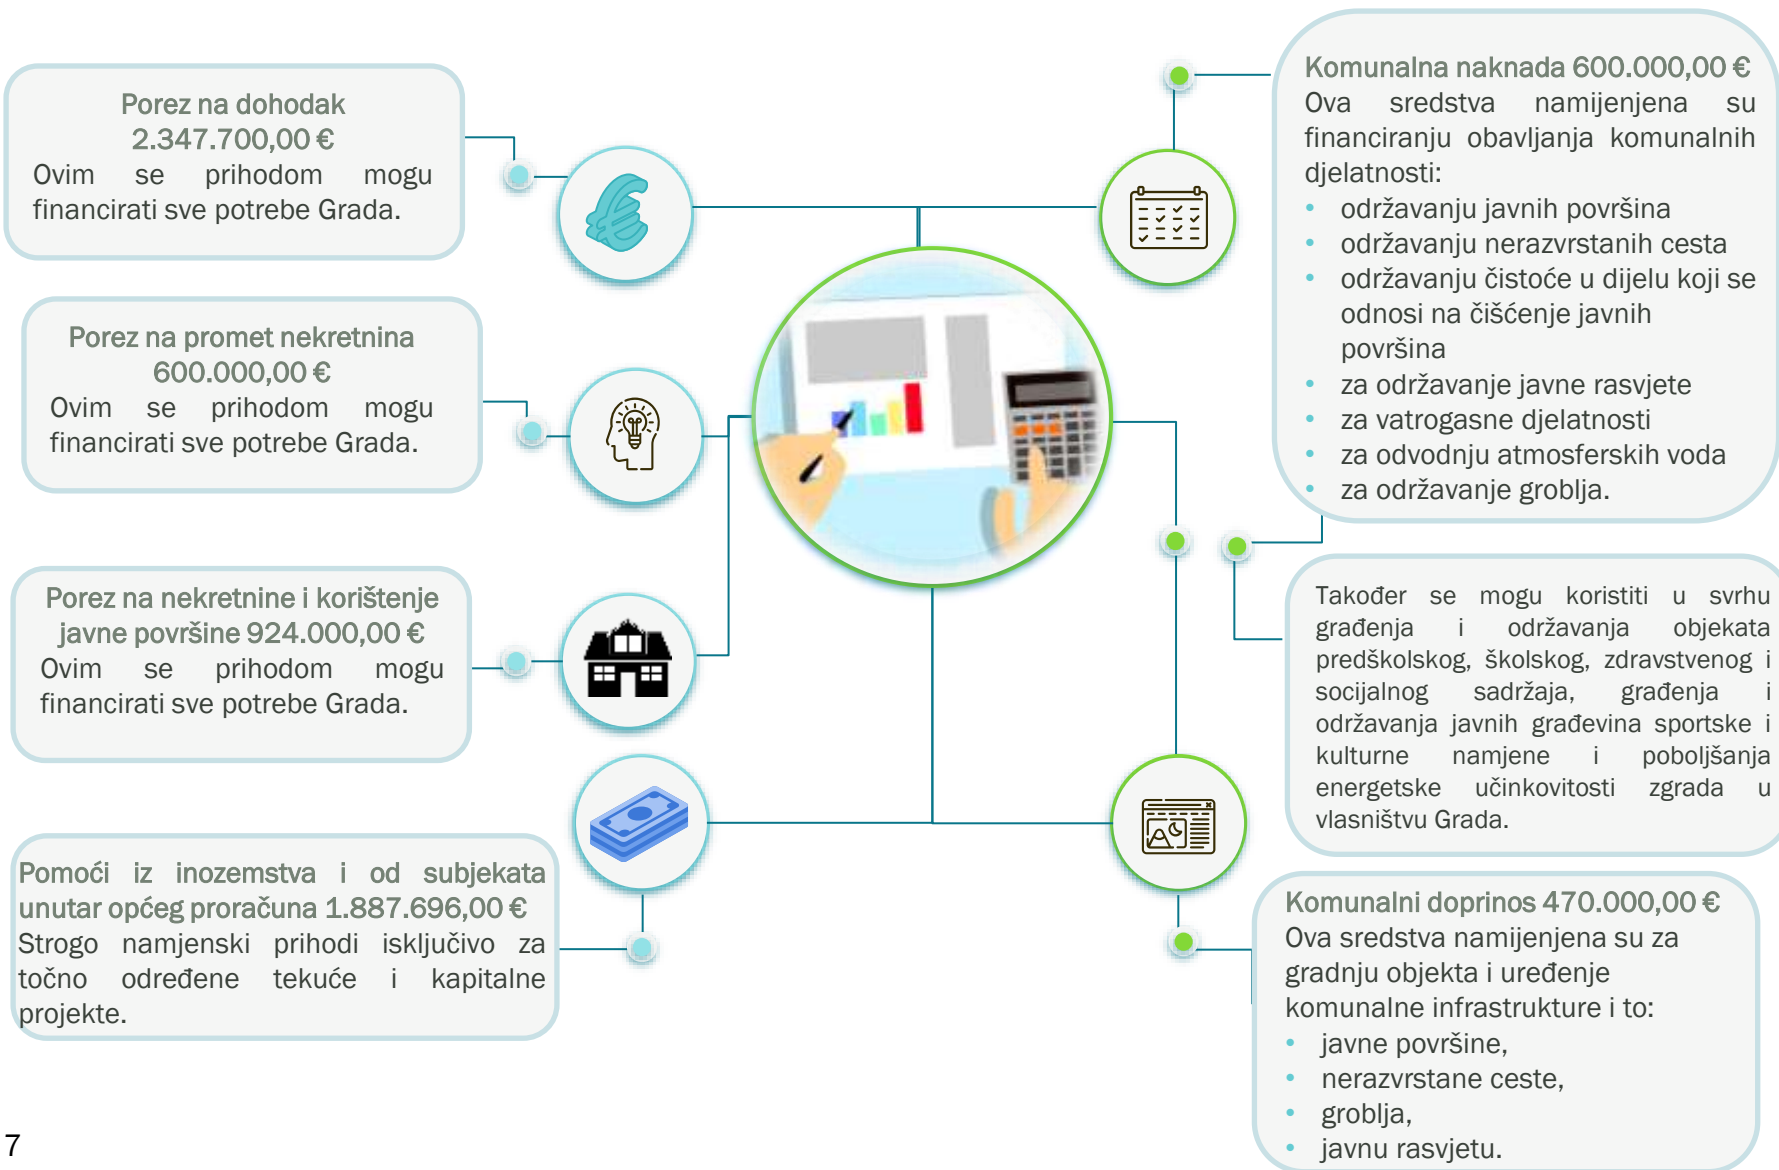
Porez na dohodak
2.347.700,00 €
Ovim se prihodom mogu financirati sve potrebe Grada.

Porez na promet nekretnina
600.000,00 €
Ovim se prihodom mogu financirati sve potrebe Grada.

Porez na nekretnine i korištenje javne površine 924.000,00 €
Ovim se prihodom mogu financirati sve potrebe Grada.

Pomoći iz inozemstva i od subjekata unutar općeg proračuna 1.887.696,00 €
Strogo namjenski prihodi isključivo za točno određene tekuće i kapitalne projekte.

Komunalna naknada 600.000,00 €
Ova sredstva namijenjena su financiranju obavljanja komunalnih djelatnosti:
• održavanju javnih površina
• održavanju nerazvrstanih cesta
• održavanju čistoće u dijelu koji se odnosi na čišćenje javnih površina
• za održavanje javne rasvjete
• za vatrogasne djelatnosti
• za odvodnju atmosferskih voda
• za održavanje groblja.

Također se mogu koristiti u svrhu građenja i održavanja objekata predškolskog, školskog, zdravstvenog i socijalnog sadržaja, građenja i održavanja javnih građevina sportske i kulturne namjene i poboljšanja energetske učinkovitosti zgrada u vlasništvu Grada.

Komunalni doprinos 470.000,00 €
Ova sredstva namijenjena su za gradnju objekta i uređenje komunalne infrastrukture i to:
• javne površine,
• nerazvrstane ceste,
• groblja,
• javnu rasvjetu.

7